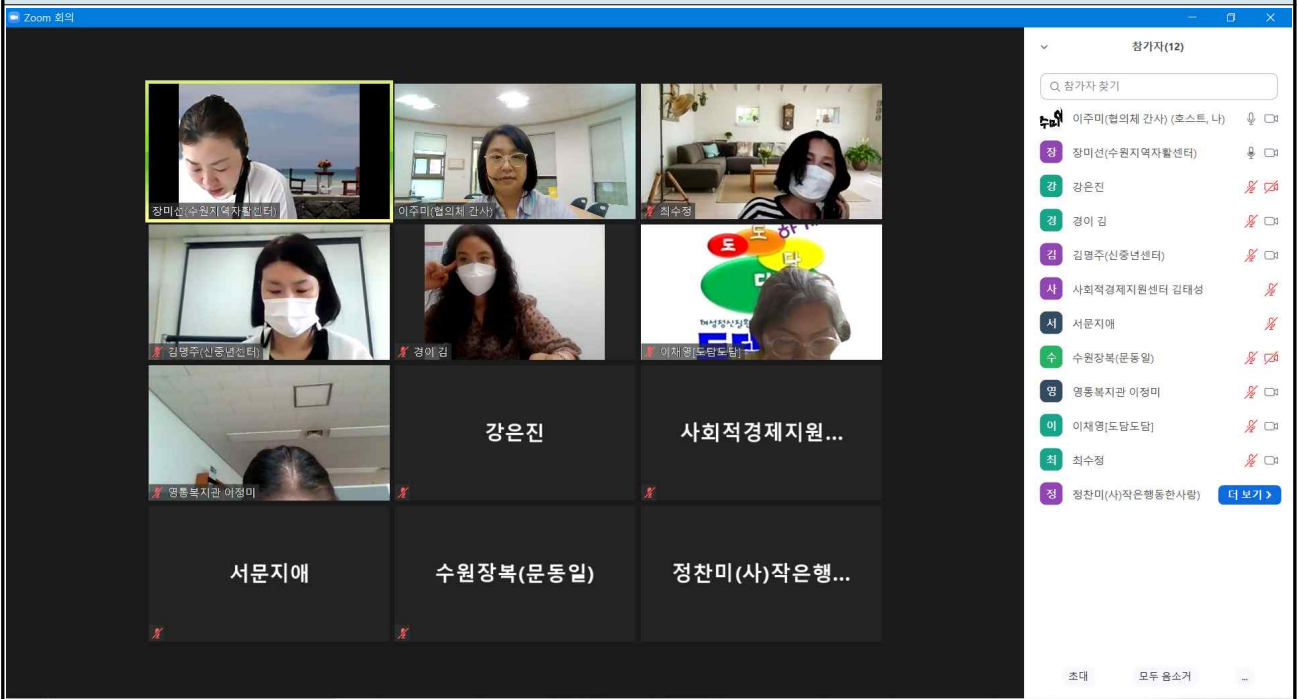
Zoom 회의

장미선(수원지역자활센터)
이주미(협의체 간사)
최수정
김명주(신중년센터)
경이 김
이채영[도담도담]
영통복지관 이정미
강은진
사회적경제지원...
서문지애
수원장복(문동일)
정찬미(사)작은행...

참가자(12)
참가자 찾기
이주미(협의체 간사) (호스트, 나)
장미선(수원지역자활센터)
강은진
경이 김
김명주(신중년센터)
사회적경제지원센터 김태성
서문지애
수원장복(문동일)
영통복지관 이정미
이채영[도담도담]
최수정
정찬미(사)작은행동한사랑)
더 보기 >
초대
모두 음소거
...